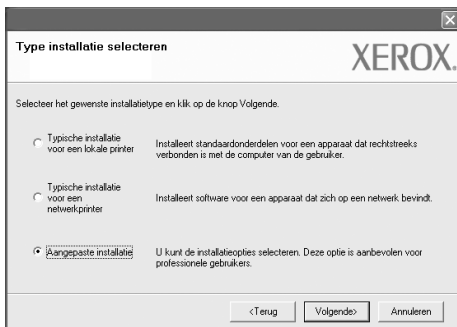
Type installatie selecteren

XEROX.

Selecteer het gewenste installatietype en klik op de knop Volgende.

Typische installatie voor een lokale printer

Installeert standaardonderdelen voor een apparaat dat rechtstreeks verbonden is met de computer van de gebruiker.

Typische installatie voor een netwerkprinter

Installeert software voor een apparaat dat zich op een netwerk bevindt.

Aangepaste installatie

U kunt de installatieopties selecteren. Deze optie is aanbevolen voor professionele gebruikers.

<Terug

Volgende>

Annuleren